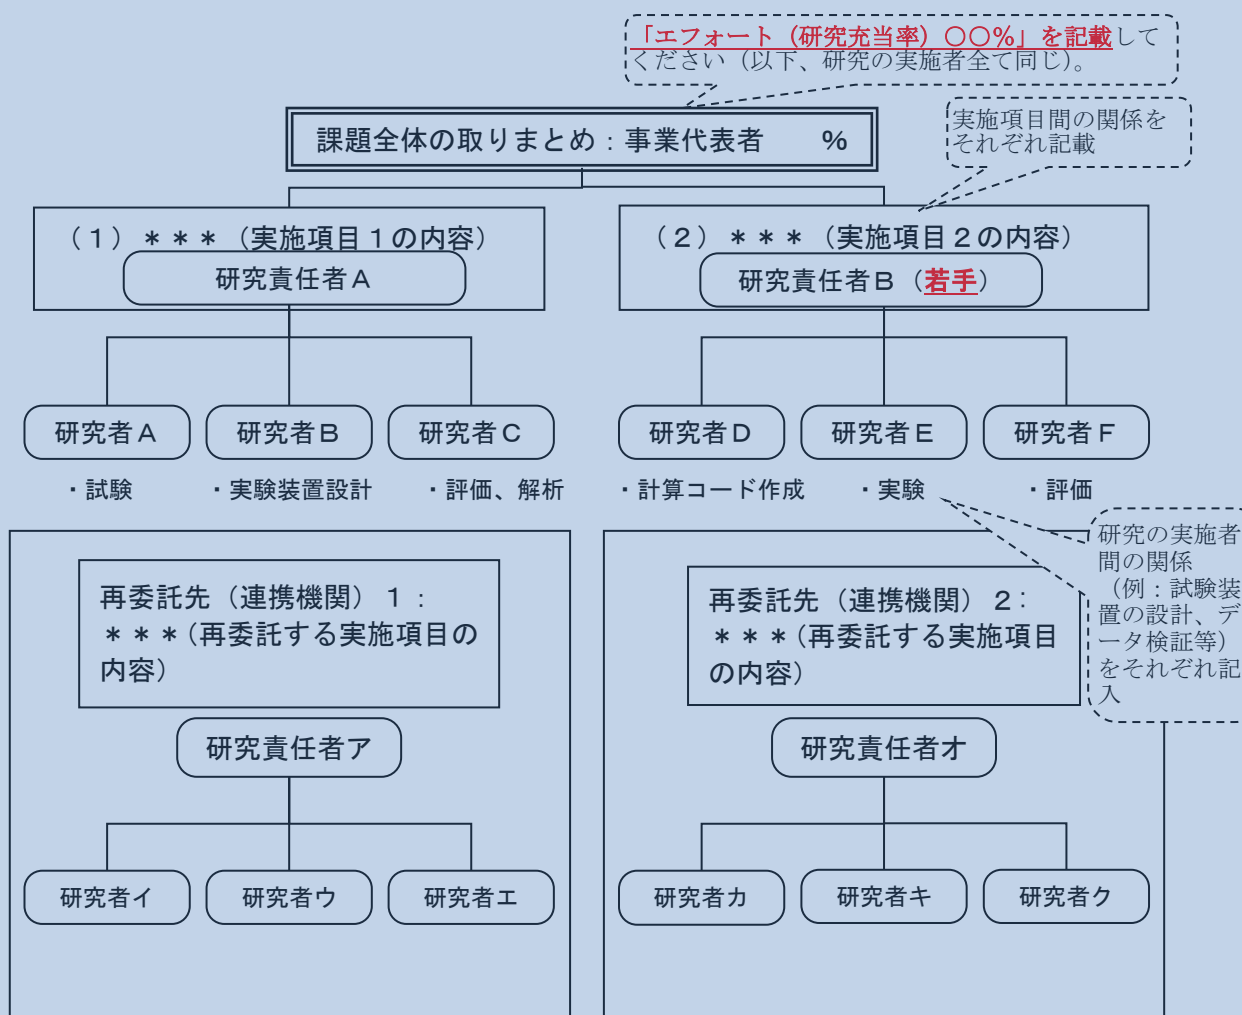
「エフォート（研究充当率）〇〇%」を記載してください（以下、研究の実施者全て同じ）。

課題全体の取りまとめ：事業代表者　　%

実施項目間の関係をそれぞれ記載

（１）＊＊＊（実施項目１の内容）

研究責任者Ａ

（２）＊＊＊（実施項目２の内容）

研究責任者Ｂ（若手）

研究者Ａ

研究者Ｂ

研究者Ｃ

研究者Ｄ

研究者Ｅ

研究者Ｆ

・試験

・実験装置設計

・評価、解析

・計算コード作成

・実験

・評価

研究の実施者間の関係（例：試験装置の設計、データ検証等）をそれぞれ記入

再委託先（連携機関）１：＊＊＊（再委託する実施項目の内容）

研究責任者ア

研究者イ

研究者ウ

研究者エ

再委託先（連携機関）２：＊＊＊（再委託する実施項目の内容）

研究責任者オ

研究者カ

研究者キ

研究者ク